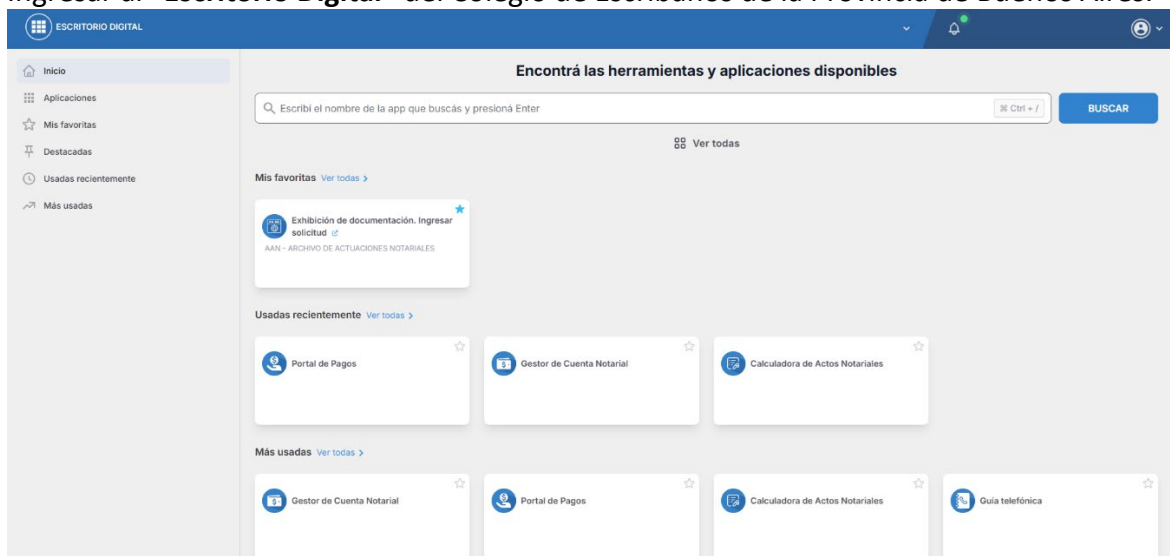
Ingresar al "Escritorio Digital" del Colegio de Escribanos de la Provincia de Buenos Aires.

ESCRITORIO DIGITAL

Inicio
Aplicaciones
Mis favoritas
Destacadas
Usadas recientemente
Más usadas

Encontrá las herramientas y aplicaciones disponibles

Escribí el nombre de la app que buscás y presioná Enter
⌘ Ctrl + /
BUSCAR

Ver todas

Mis favoritas Ver todas >

Exhibición de documentación. Ingresar solicitud
AAN - ARCHIVO DE ACTUACIONES NOTARIALES

Usadas recientemente Ver todas >

Portal de Pagos
Gestor de Cuenta Notarial
Calculadora de Actos Notariales

Más usadas Ver todas >

Gestor de Cuenta Notarial
Portal de Pagos
Calculadora de Actos Notariales
Guía telefónica